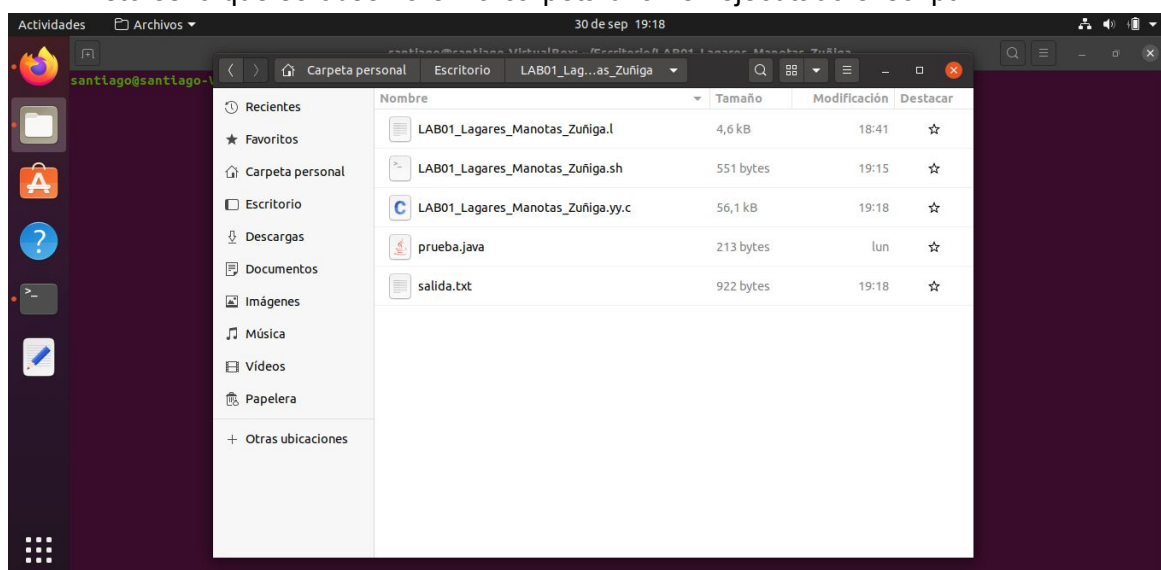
Actividades   Archivos ▾   30 de sep 19:18

santiago@santiago-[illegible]

santiago@santiago-VirtualBox: ~/Escritorio/LAB01_Lagares_Manotas_Zuñiga

Carpeta personal   Escritorio   LAB01_Lag...as_Zuñiga ▾

Recientes
Favoritos
Carpeta personal
Escritorio
Descargas
Documentos
Imágenes
Música
Vídeos
Papelera
+ Otras ubicaciones

| Nombre | Tamaño | Modificación | Destacar |
|---|---|---|---|
| LAB01_Lagares_Manotas_Zuñiga.l | 4,6 kB | 18:41 | ☆ |
| LAB01_Lagares_Manotas_Zuñiga.sh | 551 bytes | 19:15 | ☆ |
| LAB01_Lagares_Manotas_Zuñiga.yy.c | 56,1 kB | 19:18 | ☆ |
| prueba.java | 213 bytes | lun | ☆ |
| salida.txt | 922 bytes | 19:18 | ☆ |